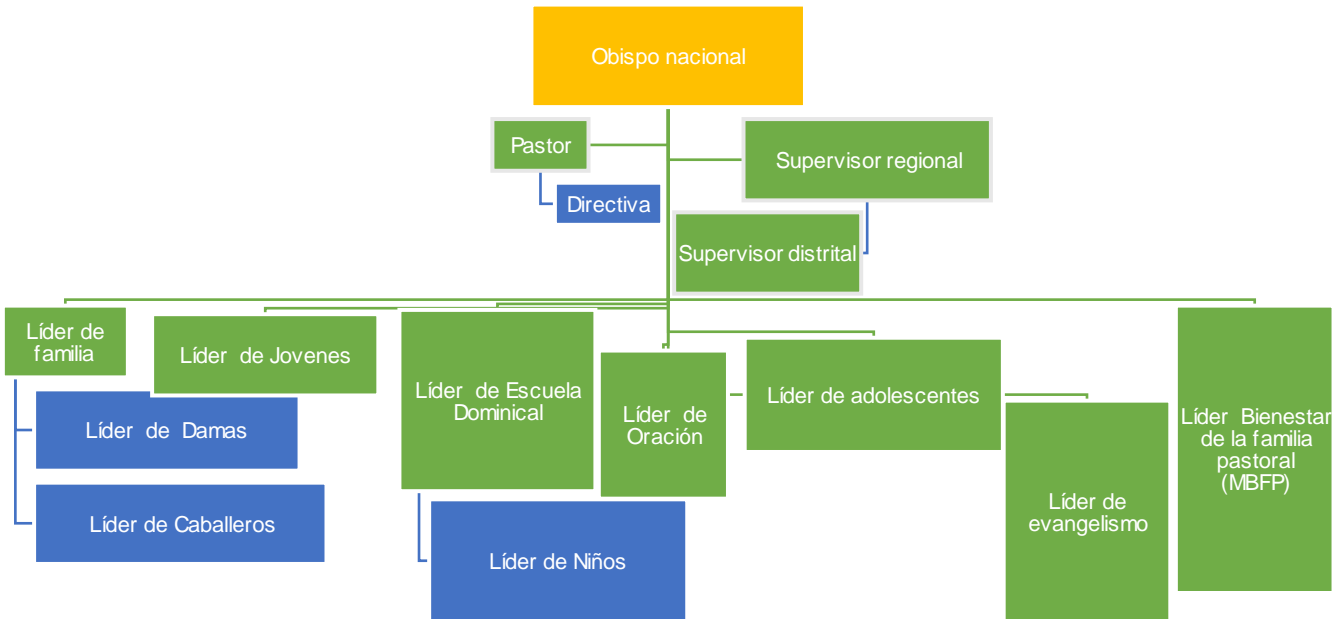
Obispo nacional

Pastor

Directiva

Supervisor regional

Supervisor distrital

Líder de familia

Líder de Damas

Líder de Caballeros

Líder de Jovenes

Líder de Escuela Dominical

Líder de Niños

Líder de Oración

Líder de adolescentes

Líder de evangelismo

Líder Bienestar de la familia pastoral (MBFP)